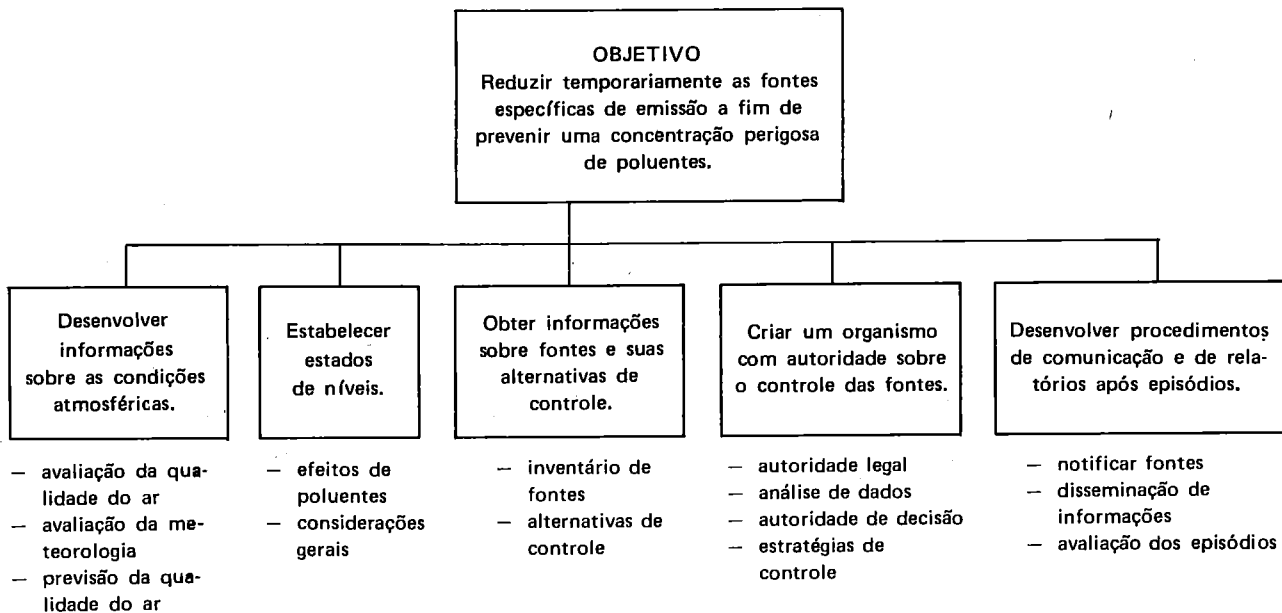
OBJETIVO
Reduzir temporariamente as fontes específicas de emissão a fim de prevenir uma concentração perigosa de poluentes.

Desenvolver informações sobre as condições atmosféricas.

— avaliação da qualidade do ar
— avaliação da meteorologia
— previsão da qualidade do ar

Estabelecer estados de níveis.

— efeitos de poluentes
— considerações gerais

Obter informações sobre fontes e suas alternativas de controle.

— inventário de fontes
— alternativas de controle

Criar um organismo com autoridade sobre o controle das fontes.

— autoridade legal
— análise de dados
— autoridade de decisão
— estratégias de controle

Desenvolver procedimentos de comunicação e de relatórios após episódios.

— notificar fontes
— disseminação de informações
— avaliação dos episódios